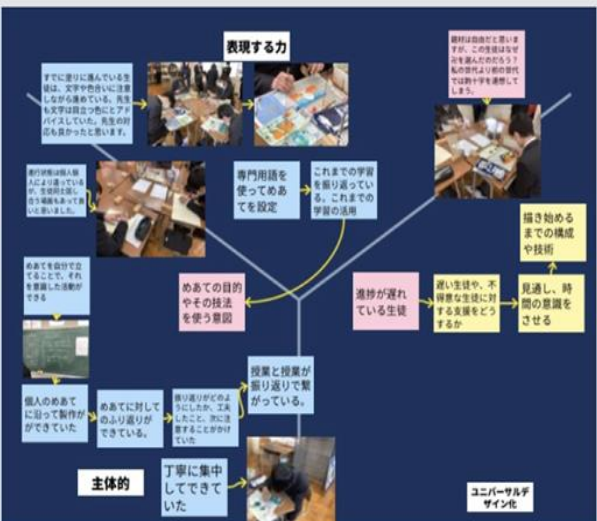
表現する力

すでに塗りに進んでいる生徒は、文字や色合いに注意しながら進めている。先生も文字は目立つ色にとアドバイスしていた。先生の対応も良かったと思います。

題材は自由だと思いますが、この生徒はなぜ花を選んだのだろう？私の世代より前の世代では刺々字を連想してしまう。

進行状態は個人個人により違っている。生徒同士話し合う場面もあって良いと思いました。

専門用語を使ってめあてを設定

これまでの学習を振り返っている。これまでの学習の活用

描き始めるまでの構成や技術

めあてを自分で立てることで、それを意識した活動ができる

めあての目的やその技法を使う意図

進捗が遅れている生徒

遅い生徒や、不得意な生徒に対する支援をどうするか

見通し、時間の意識をさせる

授業と授業が振り返りで繋がっている。

個人のめあてに沿って製作ができていた

めあてに対してのふり返りができている。

振り返りがどのようにしたか、工夫したこと、次に注意することがかけていた

主体的

丁寧に集中してできていた

ユニバーサルデザイン化